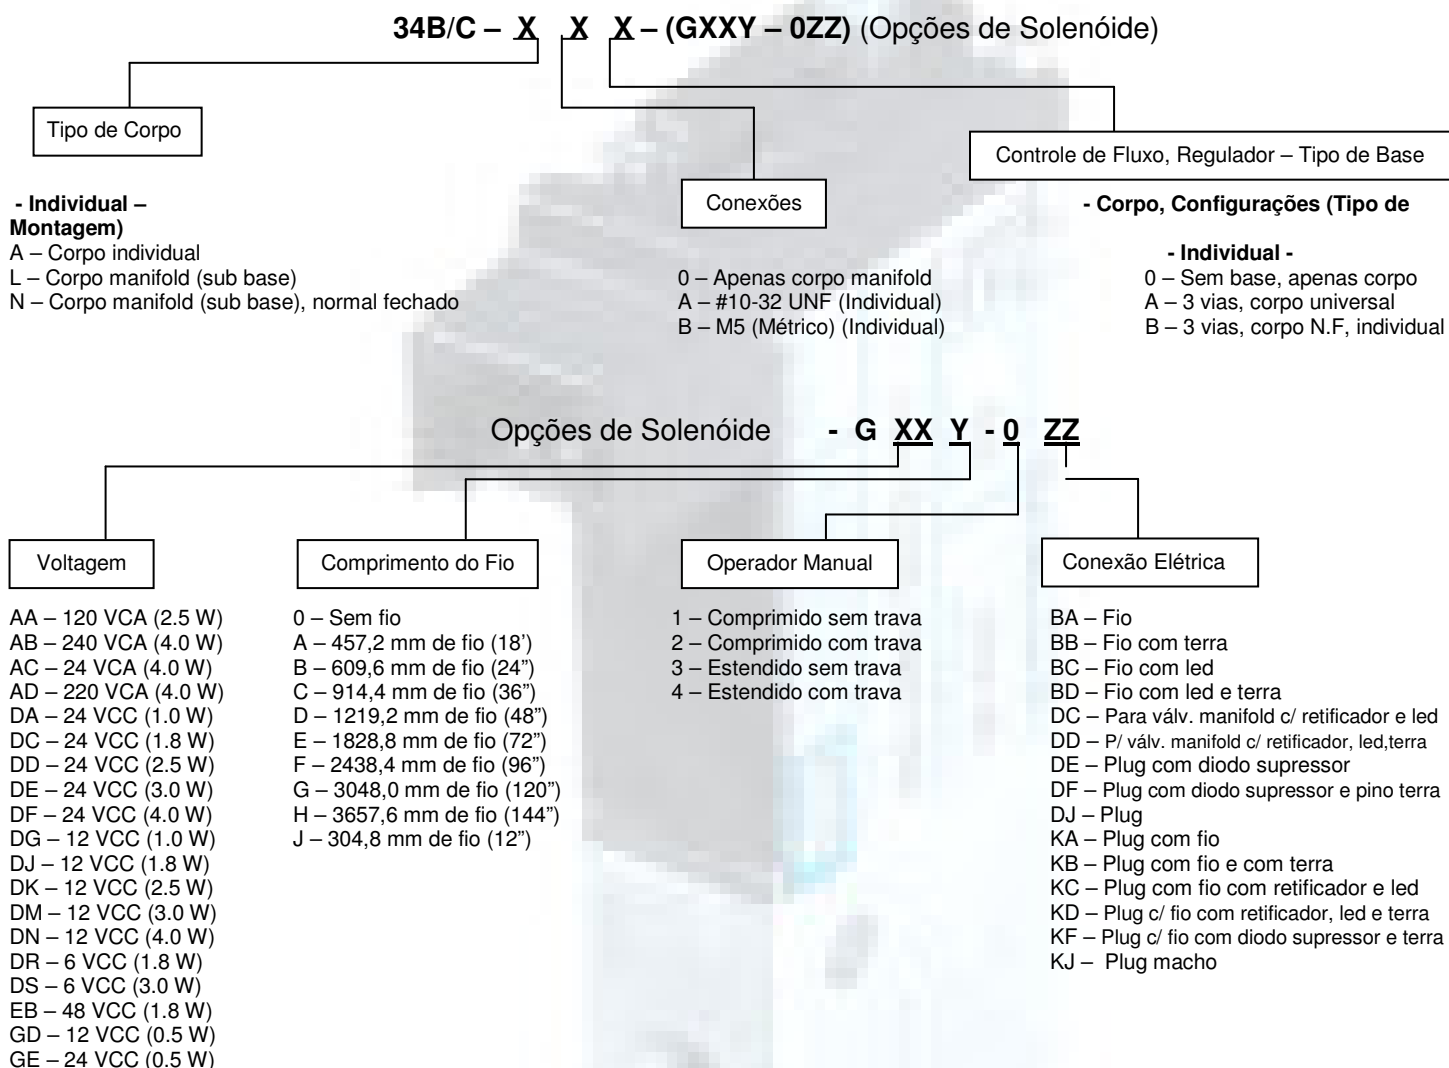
**34B/C – X X X – (GXXY – 0ZZ)** (Opções de Solenóide)

Tipo de Corpo

Controle de Fluxo, Regulador – Tipo de Base

Conexões

**- Individual – Montagem)**
A – Corpo individual
L – Corpo manifold (sub base)
N – Corpo manifold (sub base), normal fechado

0 – Apenas corpo manifold
A – #10-32 UNF (Individual)
B – M5 (Métrico) (Individual)

**- Corpo, Configurações (Tipo de**

**- Individual -**
0 – Sem base, apenas corpo
A – 3 vias, corpo universal
B – 3 vias, corpo N.F, individual

Opções de Solenóide **- G XX Y - 0 ZZ**

Voltagem

Comprimento do Fio

Operador Manual

Conexão Elétrica

AA – 120 VCA (2.5 W)
AB – 240 VCA (4.0 W)
AC – 24 VCA (4.0 W)
AD – 220 VCA (4.0 W)
DA – 24 VCC (1.0 W)
DC – 24 VCC (1.8 W)
DD – 24 VCC (2.5 W)
DE – 24 VCC (3.0 W)
DF – 24 VCC (4.0 W)
DG – 12 VCC (1.0 W)
DJ – 12 VCC (1.8 W)
DK – 12 VCC (2.5 W)
DM – 12 VCC (3.0 W)
DN – 12 VCC (4.0 W)
DR – 6 VCC (1.8 W)
DS – 6 VCC (3.0 W)
EB – 48 VCC (1.8 W)
GD – 12 VCC (0.5 W)
GE – 24 VCC (0.5 W)

0 – Sem fio
A – 457,2 mm de fio (18')
B – 609,6 mm de fio (24")
C – 914,4 mm de fio (36")
D – 1219,2 mm de fio (48")
E – 1828,8 mm de fio (72")
F – 2438,4 mm de fio (96")
G – 3048,0 mm de fio (120")
H – 3657,6 mm de fio (144")
J – 304,8 mm de fio (12")

1 – Comprimido sem trava
2 – Comprimido com trava
3 – Estendido sem trava
4 – Estendido com trava

BA – Fio
BB – Fio com terra
BC – Fio com led
BD – Fio com led e terra
DC – Para válv. manifold c/ retificador e led
DD – P/ válv. manifold c/ retificador, led,terra
DE – Plug com diodo supressor
DF – Plug com diodo supressor e pino terra
DJ – Plug
KA – Plug com fio
KB – Plug com fio e com terra
KC – Plug com fio com retificador e led
KD – Plug c/ fio com retificador, led e terra
KF – Plug c/ fio com diodo supressor e terra
KJ – Plug macho